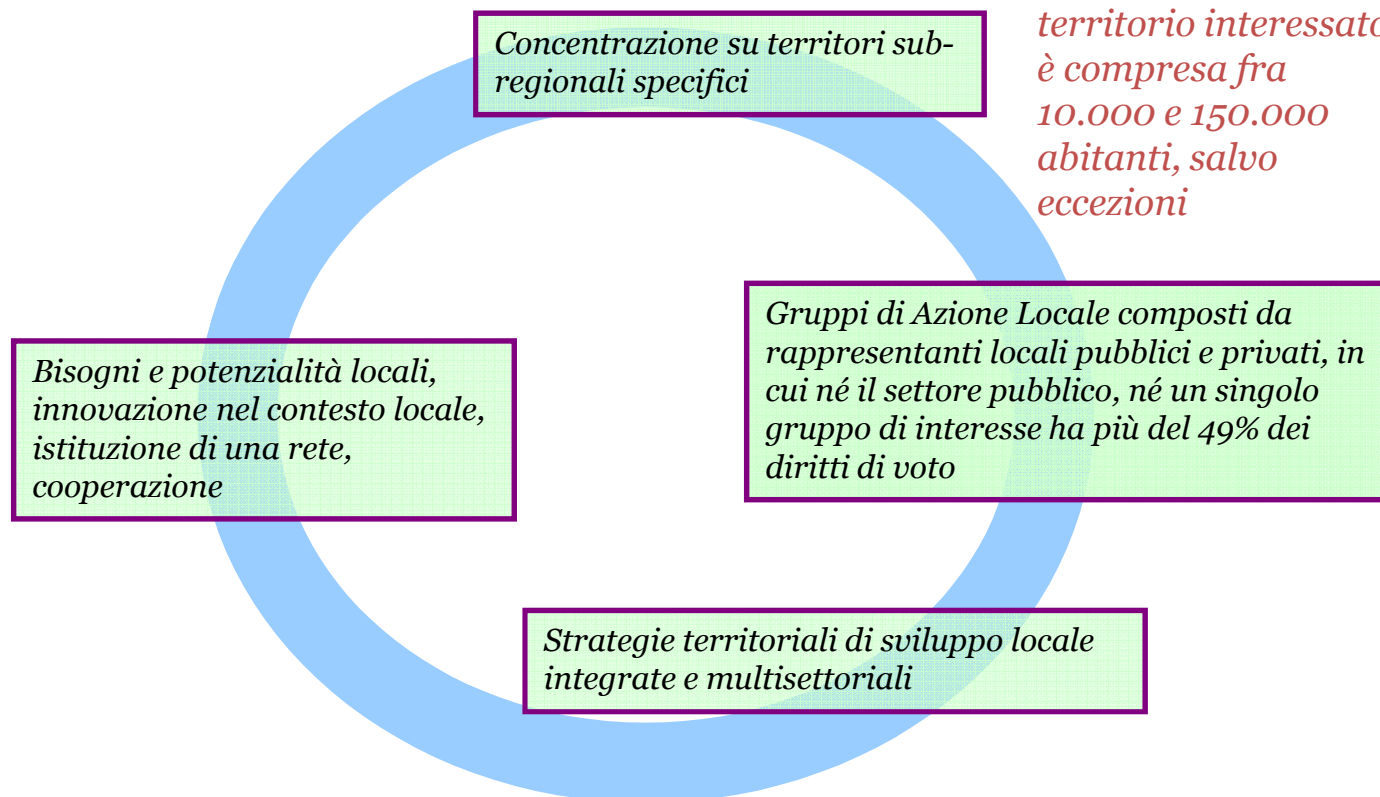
Concentrazione su territori subregionali specifici

territorio interessat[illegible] è compresa fra 10.000 e 150.000 abitanti, salvo eccezioni

Gruppi di Azione Locale composti da rappresentanti locali pubblici e privati, in cui né il settore pubblico, né un singolo gruppo di interesse ha più del 49% dei diritti di voto

Bisogni e potenzialità locali, innovazione nel contesto locale, istituzione di una rete, cooperazione

Strategie territoriali di sviluppo locale integrate e multisettoriali